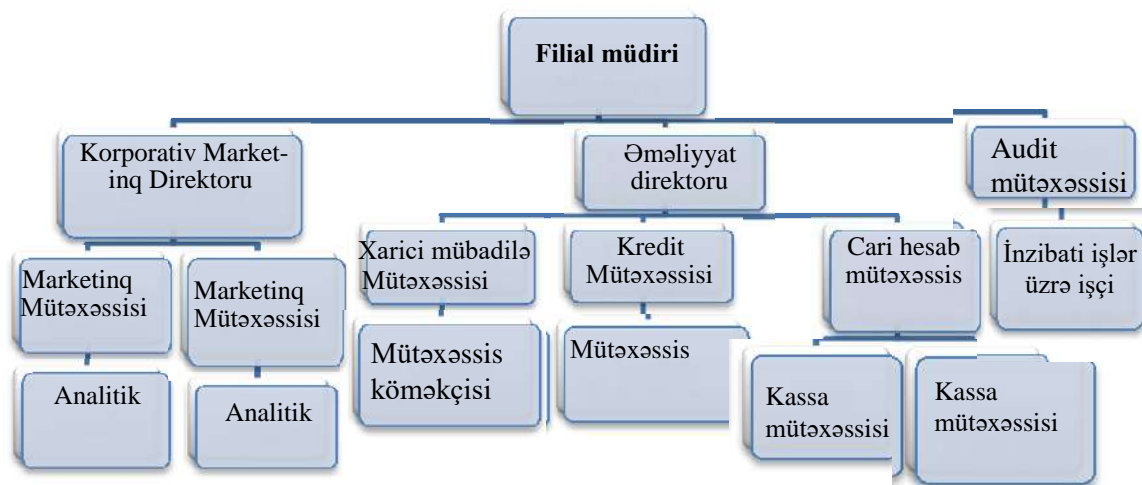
Filial müdiri

Korporativ Marketinq Direktoru

Əməliyyat direktoru

Audit mütəxəssisi

Marketinq Mütəxəssisi

Marketinq Mütəxəssisi

Xarici mübadilə Mütəxəssisi

Kredit Mütəxəssisi

Cari hesab mütəxəssis

İnzibati işlər üzrə işçi

Analitik

Analitik

Mütəxəssis köməkçisi

Mütəxəssis

Kassa mütəxəssisi

Kassa mütəxəssisi